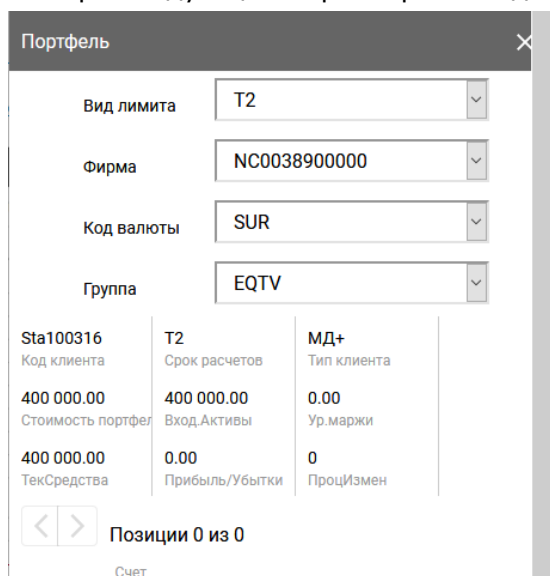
Портфель

Вид лимита T2

Фирма NC0038900000

Код валюты SUR

Группа EQTV

Sta100316
Код клиента

T2
Срок расчетов

МД+
Тип клиента

400 000.00
Стоимость портфел

400 000.00
Вход.Активы

0.00
Ур.маржи

400 000.00
ТекСредства

0.00
Прибыль/Убытки

0
ПроцИзмен

Позиции 0 из 0

Счет